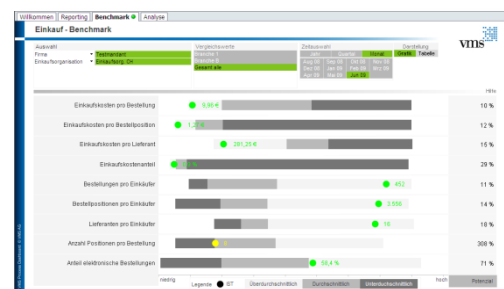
Willkommen | Reporting | Benchmark | Analyse

Einkauf - Benchmark

vms

Auswahl
Firma: Testmandant
Einkaufsorganisation: Einkaufsorg. CH

Vergleichswerte
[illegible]
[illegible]
Gesamt alle

Zeitauswahl
Jahr | Quartal | Monat
Aug 08 | Sep 08 | Okt 08 | Nov 08
Dez 08 | Jan 09 | Feb 09 | Mrz 09
Apr 09 | Mai 09 | Jun 09

Darstellung
Grafik | Tabelle

| | | Hilfe |
|---|---|---|
| Einkaufskosten pro Bestellung | 9,36 € | 10 % |
| Einkaufskosten pro Bestellposition | 1,22 € | 12 % |
| Einkaufskosten pro Lieferant | 281,25 € | 15 % |
| Einkaufskostenanteil | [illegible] | 29 % |
| Bestellungen pro Einkäufer | 452 | 11 % |
| Bestellpositionen pro Einkäufer | 3.556 | 14 % |
| Lieferanten pro Einkäufer | 18 | 18 % |
| Anzahl Positionen pro Bestellung | 8 | 308 % |
| Anteil elektronische Bestellungen | 58,4 % | 71 % |

niedrig | hoch
Legende: IST | Überdurchschnittlich | Durchschnittlich | Unterdurchschnittlich | Potenzial